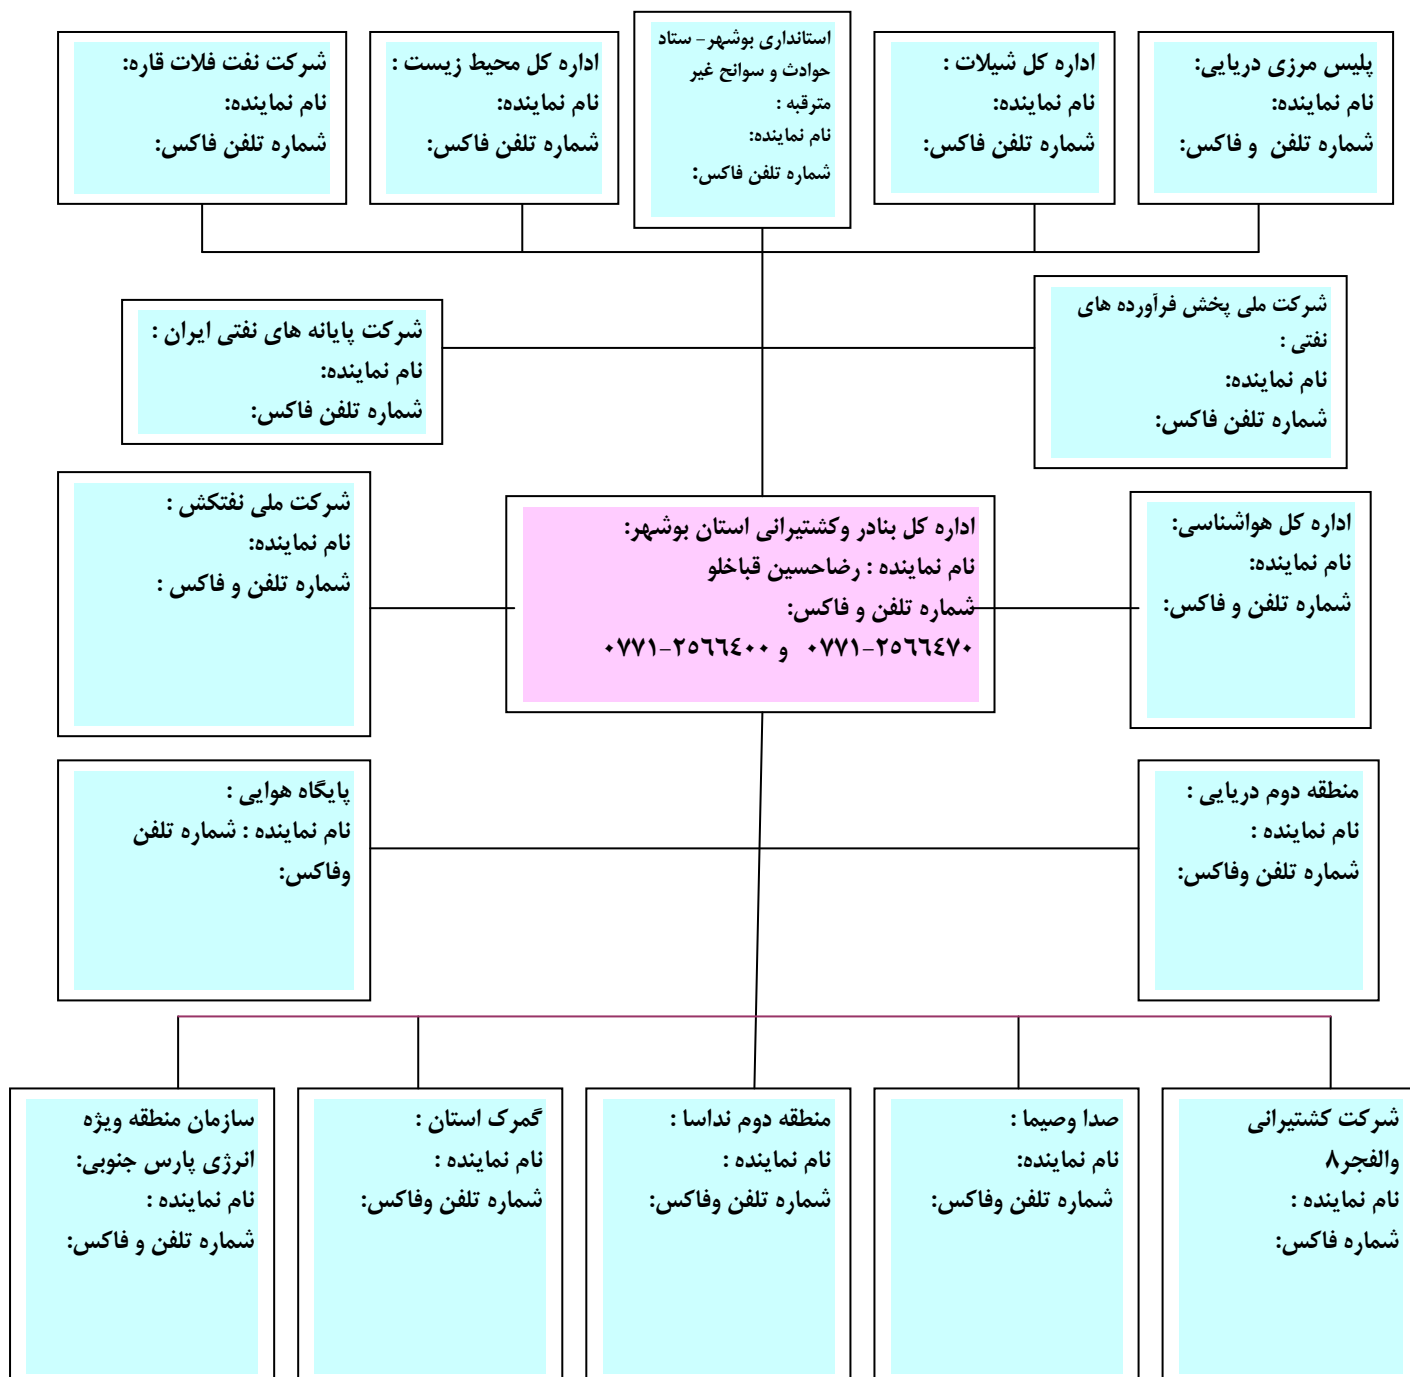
پلیس مرزی دریایی:
نام نماینده:
شماره تلفن و فاکس:

اداره کل شیلات :
نام نماینده:
شماره تلفن فاکس:

استانداری بوشهر- ستاد حوادث و سوانح غیر مترقبه :
نام نماینده:
شماره تلفن فاکس:

اداره کل محیط زیست :
نام نماینده:
شماره تلفن فاکس:

شرکت نفت فلات قاره:
نام نماینده:
شماره تلفن فاکس:

شرکت ملی پخش فرآورده های نفتی :
نام نماینده:
شماره تلفن فاکس:

شرکت پایانه های نفتی ایران :
نام نماینده:
شماره تلفن فاکس:

اداره کل هواشناسی:
نام نماینده:
شماره تلفن و فاکس:

اداره کل بنادر وکشتیرانی استان بوشهر:
نام نماینده : رضاحسین قباخلو
شماره تلفن و فاکس:
۰۷۷۱-۲۵۶۶۴۷۰ و ۰۷۷۱-۲۵۶۶۴۰۰

شرکت ملی نفتکش :
نام نماینده:
شماره تلفن و فاکس :

منطقه دوم دریایی :
نام نماینده :
شماره تلفن وفاکس:

پایگاه هوایی :
نام نماینده : شماره تلفن وفاکس:

شرکت کشتیرانی والفجر۸
نام نماینده :
شماره فاکس:

صدا وصیما :
نام نماینده:
شماره تلفن وفاکس:

منطقه دوم نداسا :
نام نماینده :
شماره تلفن وفاکس:

گمرک استان :
نام نماینده :
شماره تلفن وفاکس:

سازمان منطقه ویژه انرژی پارس جنوبی:
نام نماینده :
شماره تلفن و فاکس: